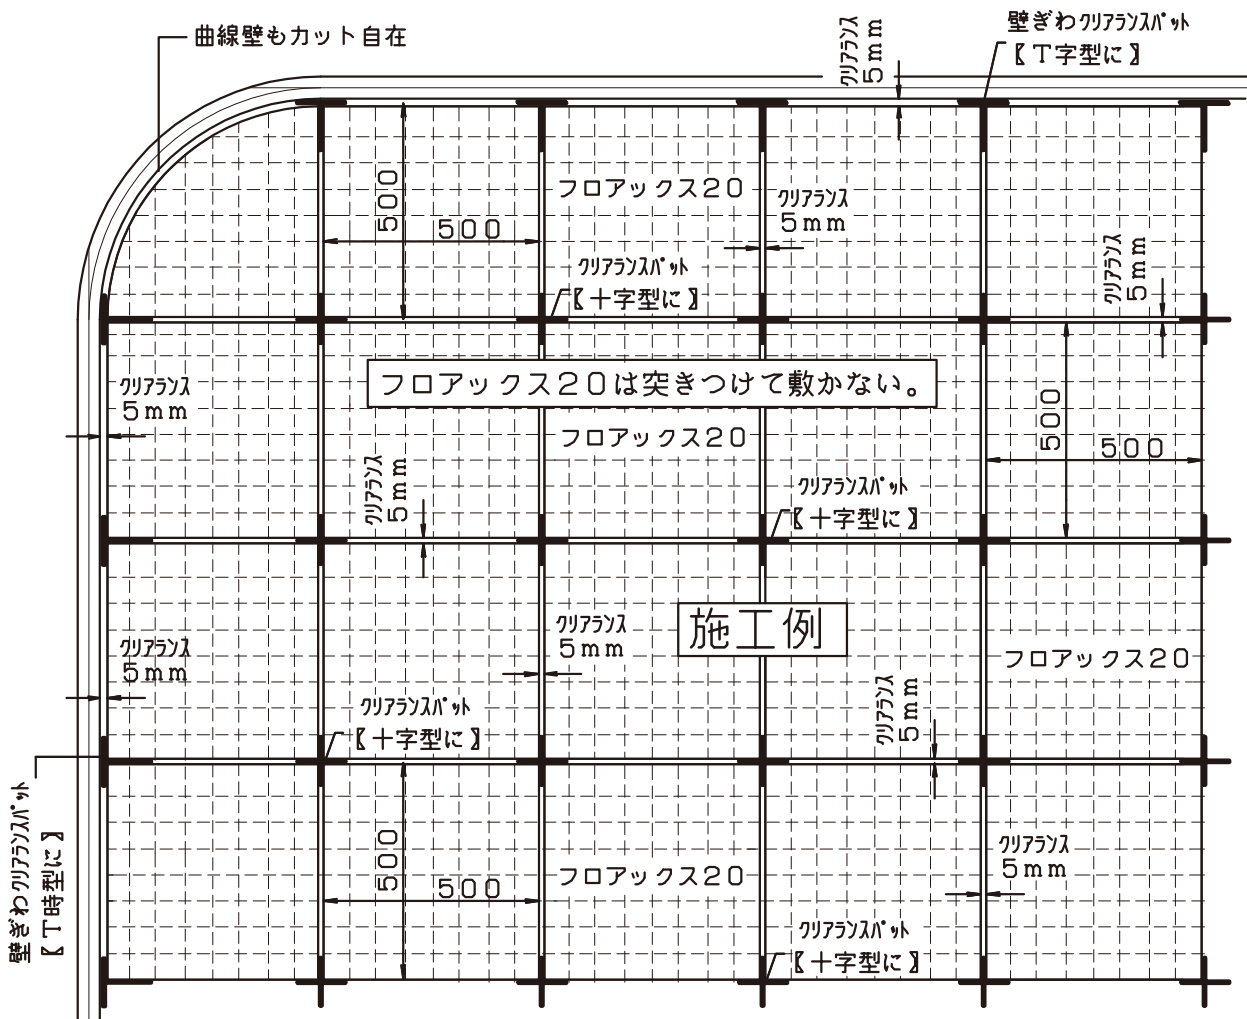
曲線壁もカット自在

クリアランス 5mm

壁ぎわ クリアランスパット
【T字型に】

500

500

フロアックス20

クリアランス
5mm

クリアランス 5mm

クリアランスパット
【十字型に】

クリアランス
5mm

フロアックス20は突きつけて敷かない。

500

500

フロアックス20

クリアランス 5mm

クリアランスパット
【十字型に】

クリアランス
5mm

施工例

クリアランス
5mm

フロアックス20

クリアランス 5mm

クリアランスパット
【十字型に】

壁ぎわ クリアランスパット
【T時型に】

500

500

フロアックス20

クリアランス
5mm

クリアランスパット
【十字型に】